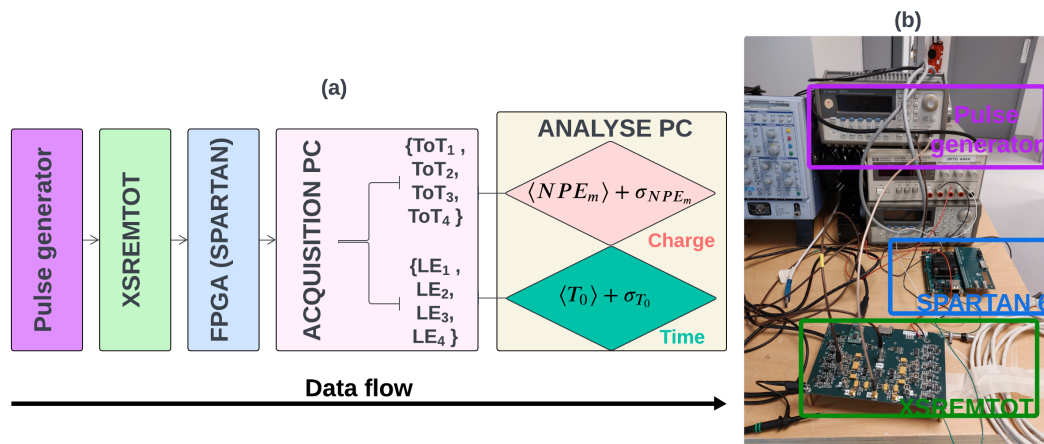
(a)

Pulse generator

XSREMTOT

FPGA (SPARTAN)

ACQUISITION PC

{ToT$_1$ , ToT$_2$, ToT$_3$, ToT$_4$ }

{LE$_1$ , LE$_2$, LE$_3$, LE$_4$ }

ANALYSE PC

$\langle NPE_m \rangle + \sigma_{NPE_m}$

Charge

$\langle T_0 \rangle + \sigma_{T_0}$

Time

Data flow

(b)

Pulse generator

SPARTAN 6

XSREMTOT